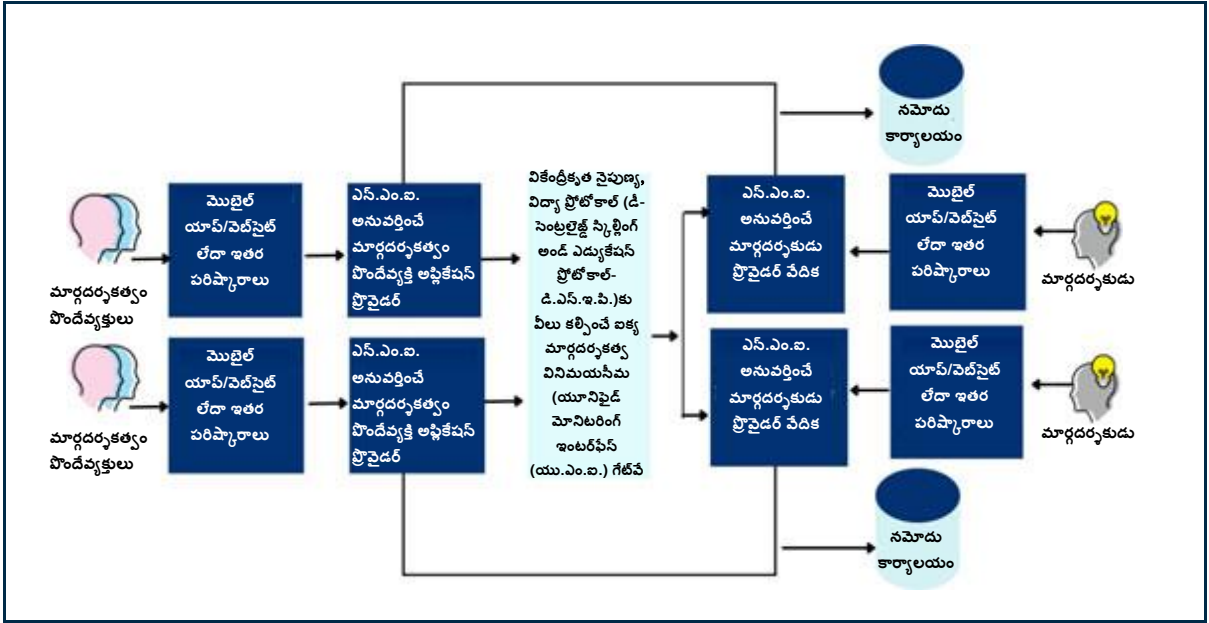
మార్గదర్శకత్వం పొందేవ్యక్తులు

మొబైల్ యాప్/వెబ్‌సైట్ లేదా ఇతర పరిష్కారాలు

ఎస్.ఎం.ఐ. అనువర్తించే మార్గదర్శకత్వం పొందేవ్యక్తి అప్లికేషన్ ప్రొవైడర్

మార్గదర్శకత్వం పొందేవ్యక్తులు

మొబైల్ యాప్/వెబ్‌సైట్ లేదా ఇతర పరిష్కారాలు

ఎస్.ఎం.ఐ. అనువర్తించే మార్గదర్శకత్వం పొందేవ్యక్తి అప్లికేషన్ ప్రొవైడర్

వికేంద్రీకృత నైపుణ్య, విద్యా ప్రోటోకాల్ (డీ-సెంట్రలైజ్డ్ స్కిల్లింగ్ అండ్ ఎడ్యుకేషన్ ప్రోటోకాల్-డి.ఎస్.ఇ.పి.)కు వీలు కల్పించే ఐక్య మార్గదర్శకత్వ వినిమయసీమ (యూనిఫైడ్ మోనిటరింగ్ ఇంటర్‌ఫేస్ (యు.ఎం.ఐ.) గేట్‌వే

నమోదు కార్యాలయం

ఎస్.ఎం.ఐ. అనువర్తించే మార్గదర్శకుడు ప్రొవైడర్ వేదిక

మొబైల్ యాప్/వెబ్‌సైట్ లేదా ఇతర పరిష్కారాలు

మార్గదర్శకుడు

ఎస్.ఎం.ఐ. అనువర్తించే మార్గదర్శకుడు ప్రొవైడర్ వేదిక

మొబైల్ యాప్/వెబ్‌సైట్ లేదా ఇతర పరిష్కారాలు

మార్గదర్శకుడు

నమోదు కార్యాలయం